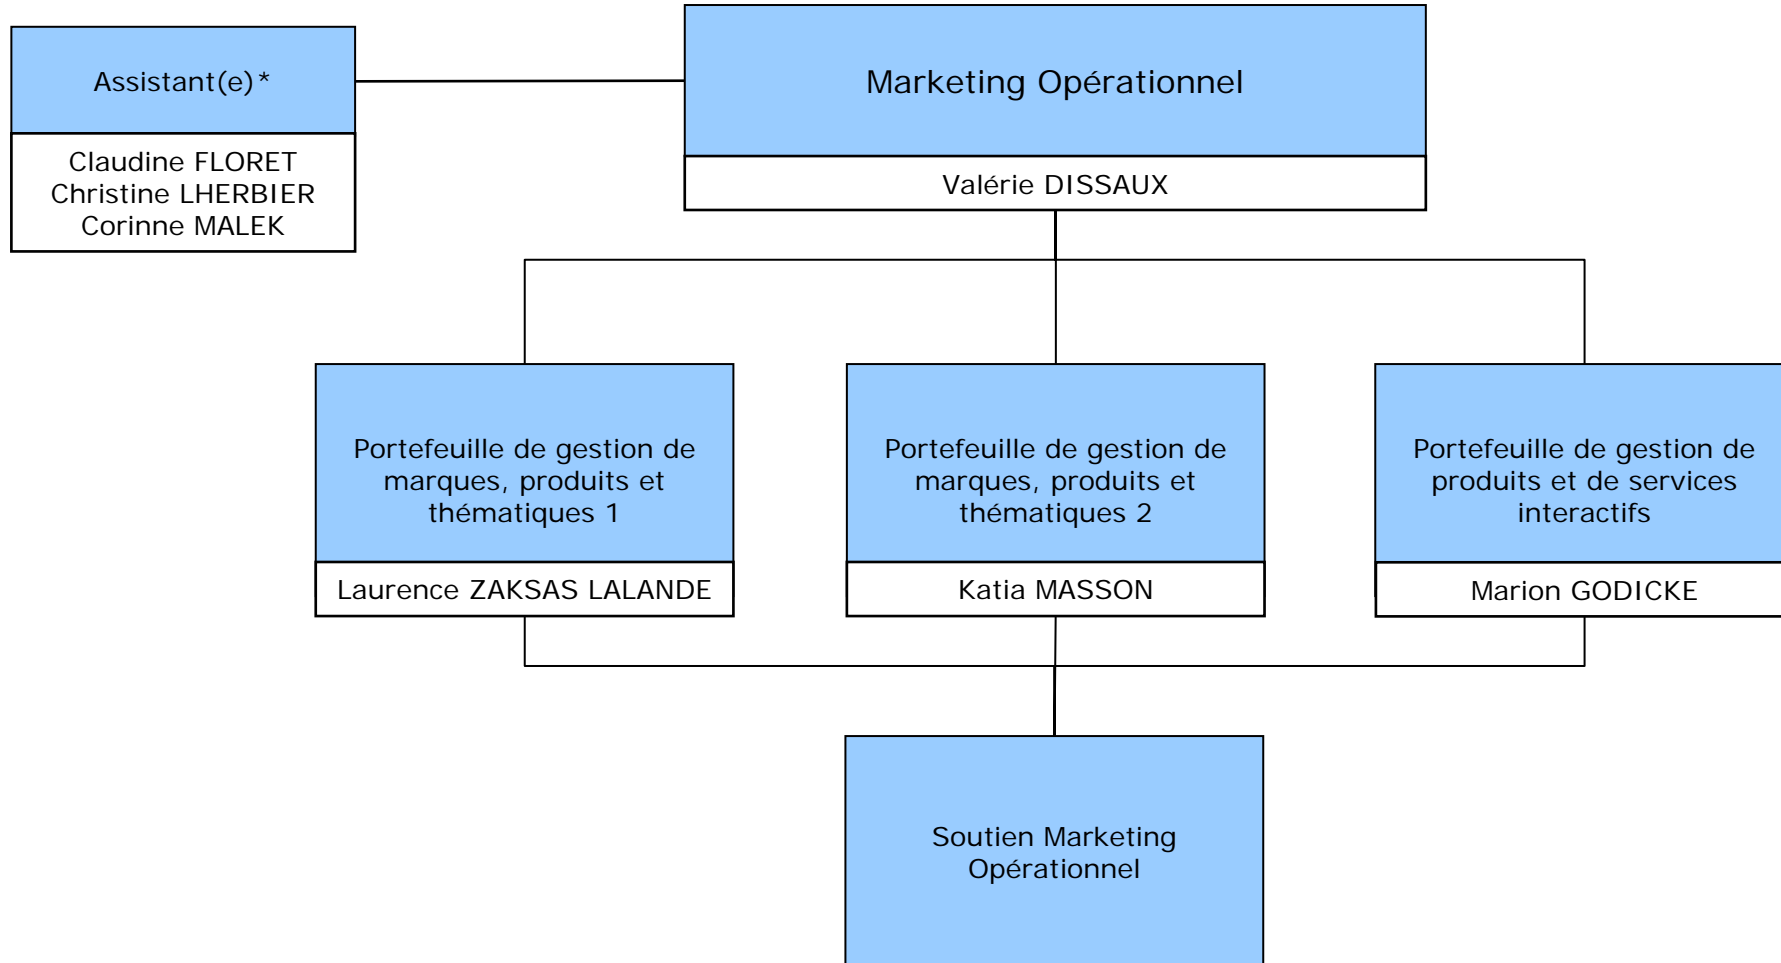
Assistant(e)*

Claudine FLORET
Christine LHERBIER
Corinne MALEK

Marketing Opérationnel

Valérie DISSAUX

Portefeuille de gestion de marques, produits et thématiques 1

Laurence ZAKSAS LALANDE

Portefeuille de gestion de marques, produits et thématiques 2

Katia MASSON

Portefeuille de gestion de produits et de services interactifs

Marion GODICKE

Soutien Marketing Opérationnel